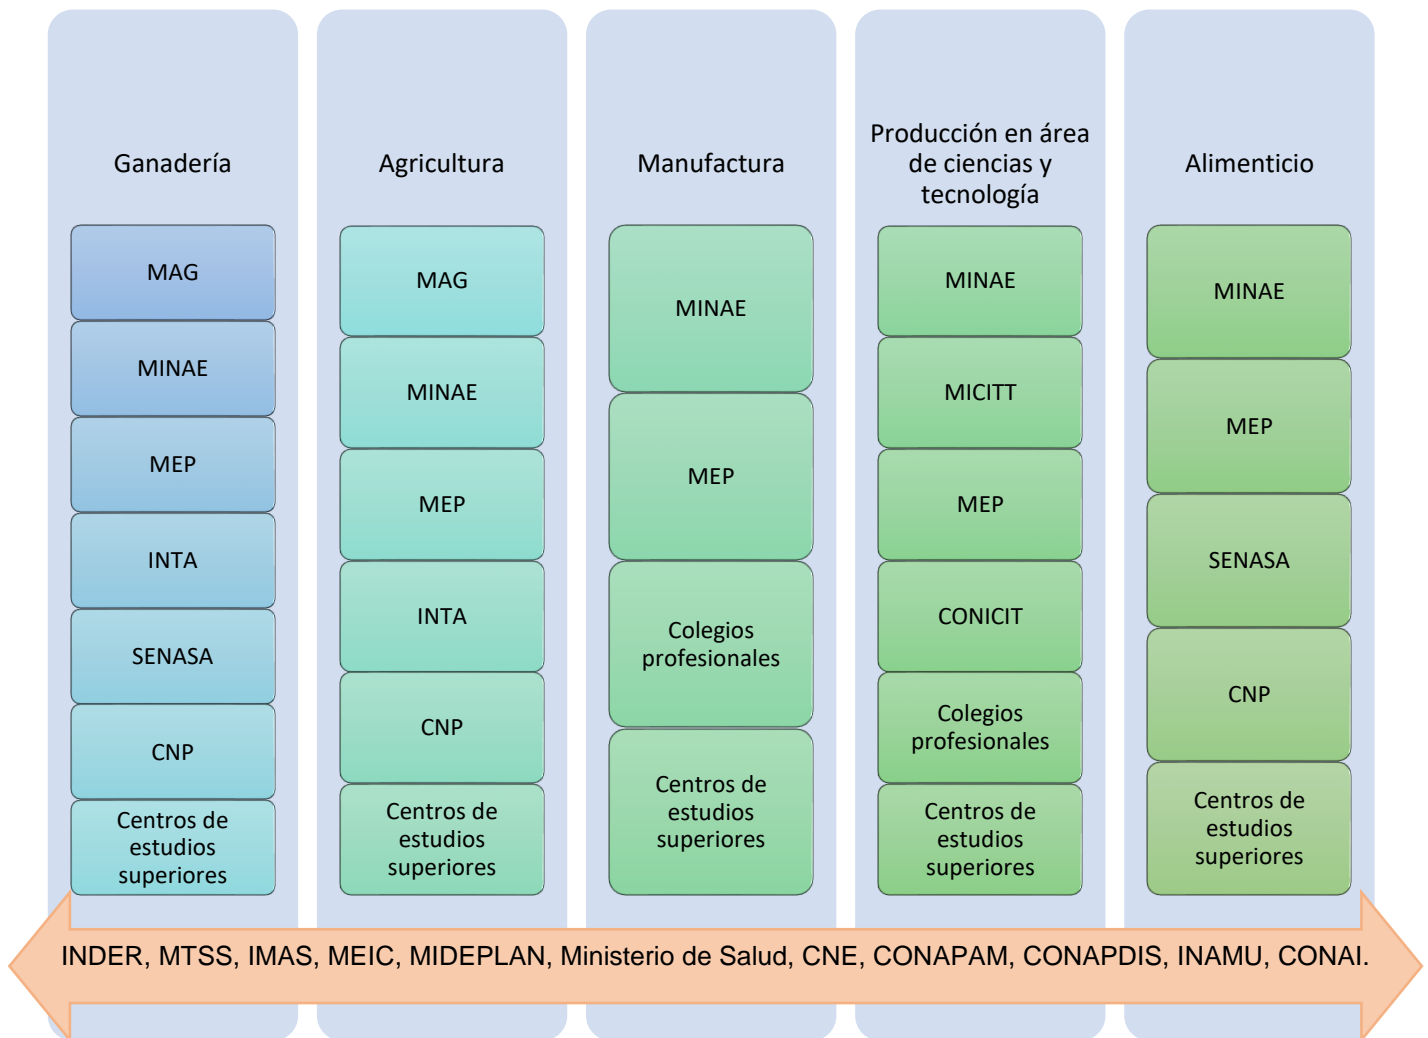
Ganadería

MAG

MINAE

MEP

INTA

SENASA

CNP

Centros de estudios superiores

Agricultura

MAG

MINAE

MEP

INTA

CNP

Centros de estudios superiores

Manufactura

MINAE

MEP

Colegios profesionales

Centros de estudios superiores

Producción en área de ciencias y tecnología

MINAE

MICITT

MEP

CONICIT

Colegios profesionales

Centros de estudios superiores

Alimenticio

MINAE

MEP

SENASA

CNP

Centros de estudios superiores

INDER, MTSS, IMAS, MEIC, MIDEPLAN, Ministerio de Salud, CNE, CONAPAM, CONAPDIS, INAMU, CONAI.